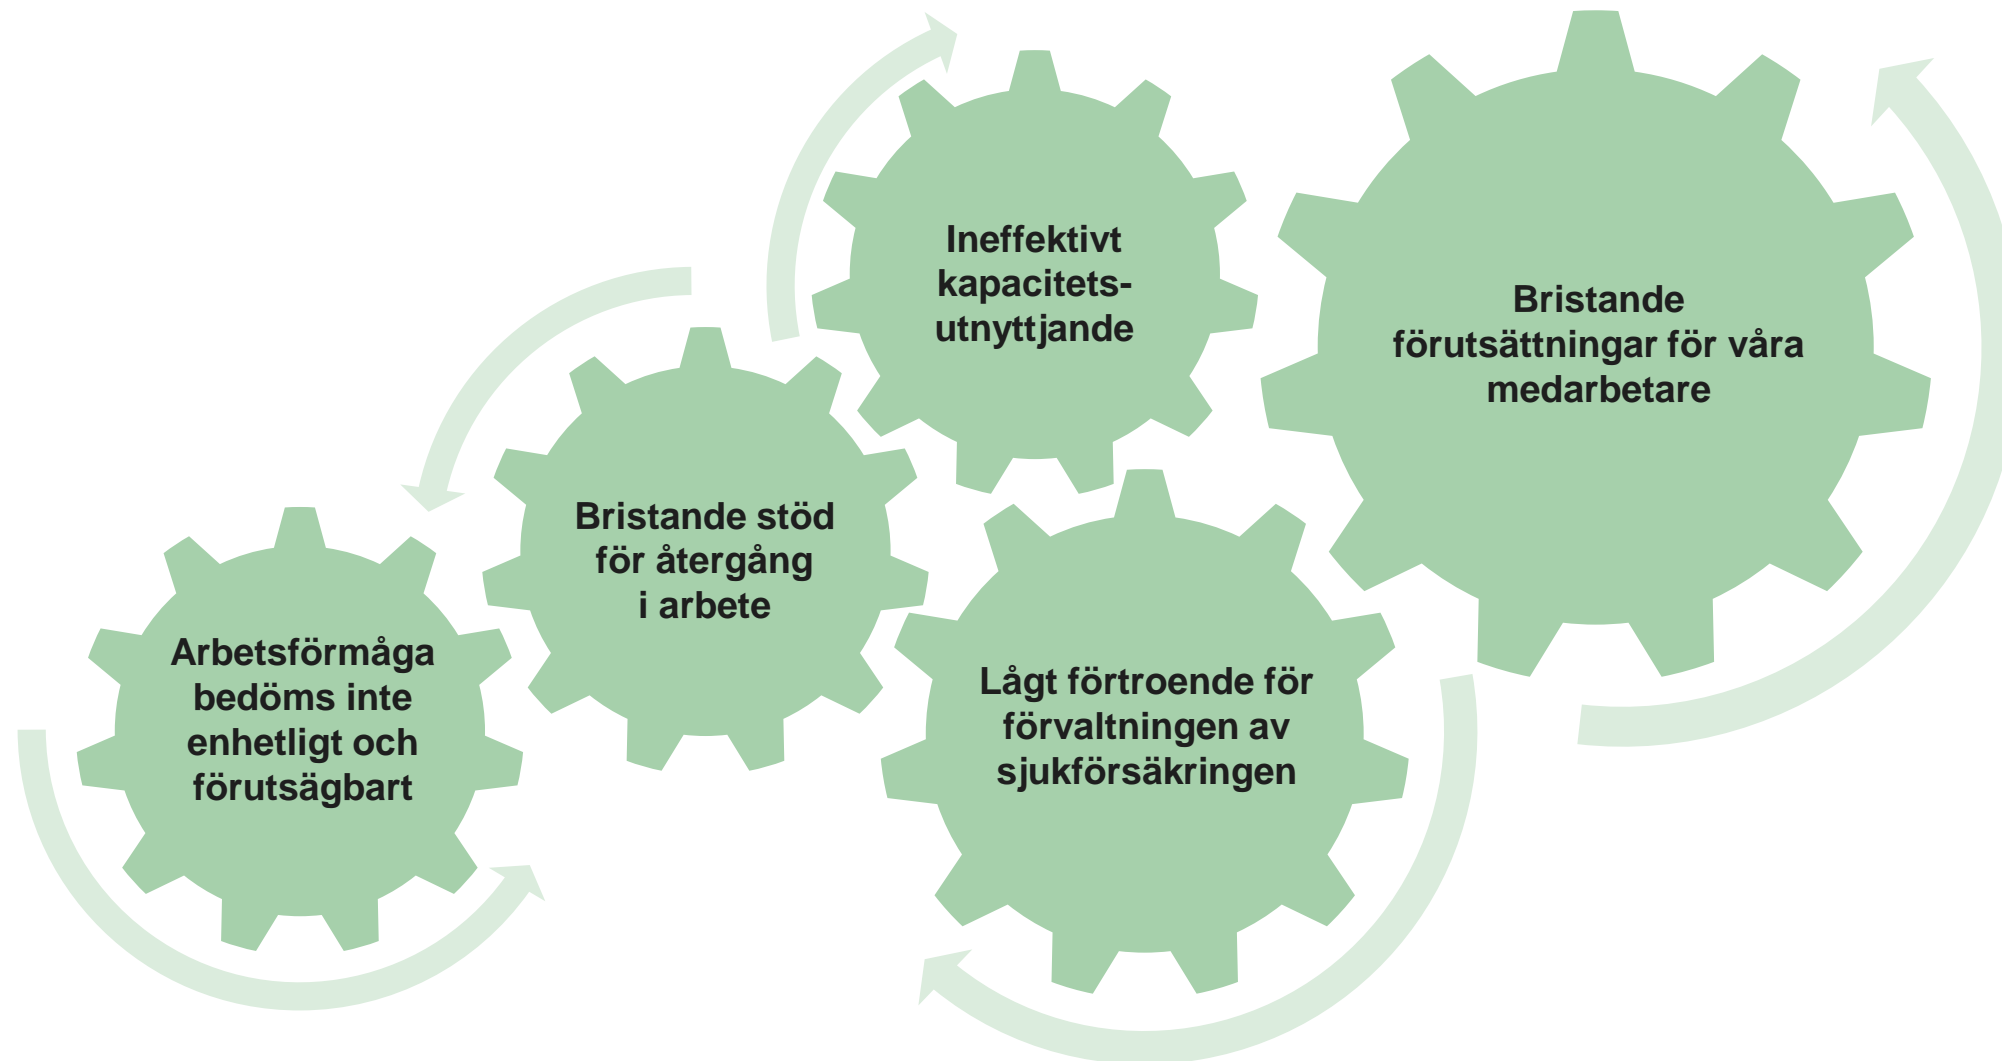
Ineffektivt kapacitetsutnyttjande

Bristande förutsättningar för våra medarbetare

Bristande stöd för återgång i arbete

Arbetsförmåga bedöms inte enhetligt och förutsägbart

Lågt förtroende för förvaltningen av sjukförsäkringen